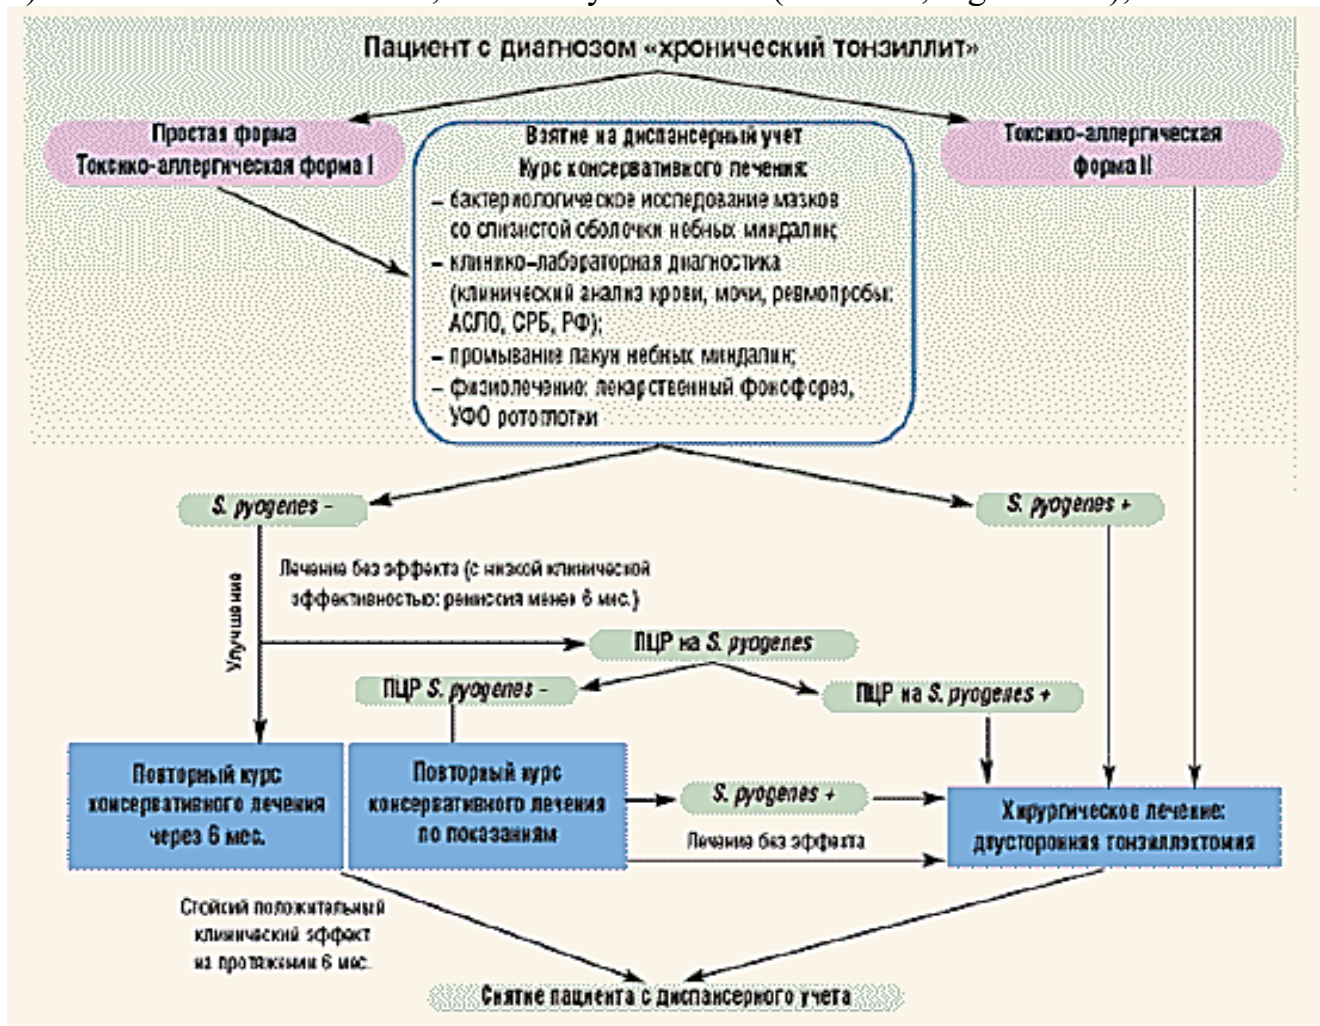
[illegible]

Пациент с диагнозом «хронический тонзиллит»

Простая форма
Токсико-аллергическая форма I

Взятие на диспансерный учет
Курс консервативного лечения:
– бактериологическое исследование мазков со слизистой оболочки небных миндалин;
– клинико-лабораторная диагностика (клинический анализ крови, мочи, ревмопробы: АСЛО, СРБ, РФ);
– промывание лакун небных миндалин;
– физиолечение: лекарственный фонофорез, УФО ротоглотки

Токсико-аллергическая форма II

S. pyogenes –

S. pyogenes +

Лечение без эффекта (с низкой клинической эффективностью: ремиссия менее 6 мес.)

Улучшение

ПЦР на S. pyogenes

ПЦР S. pyogenes –

ПЦР на S. pyogenes +

Повторный курс консервативного лечения через 6 мес.

Повторный курс консервативного лечения по показаниям

S. pyogenes +

Лечение без эффекта

Хирургическое лечение: двусторонняя тонзиллэктомия

Стойкий положительный клинический эффект на протяжении 6 мес.

Снятие пациента с диспансерного учета